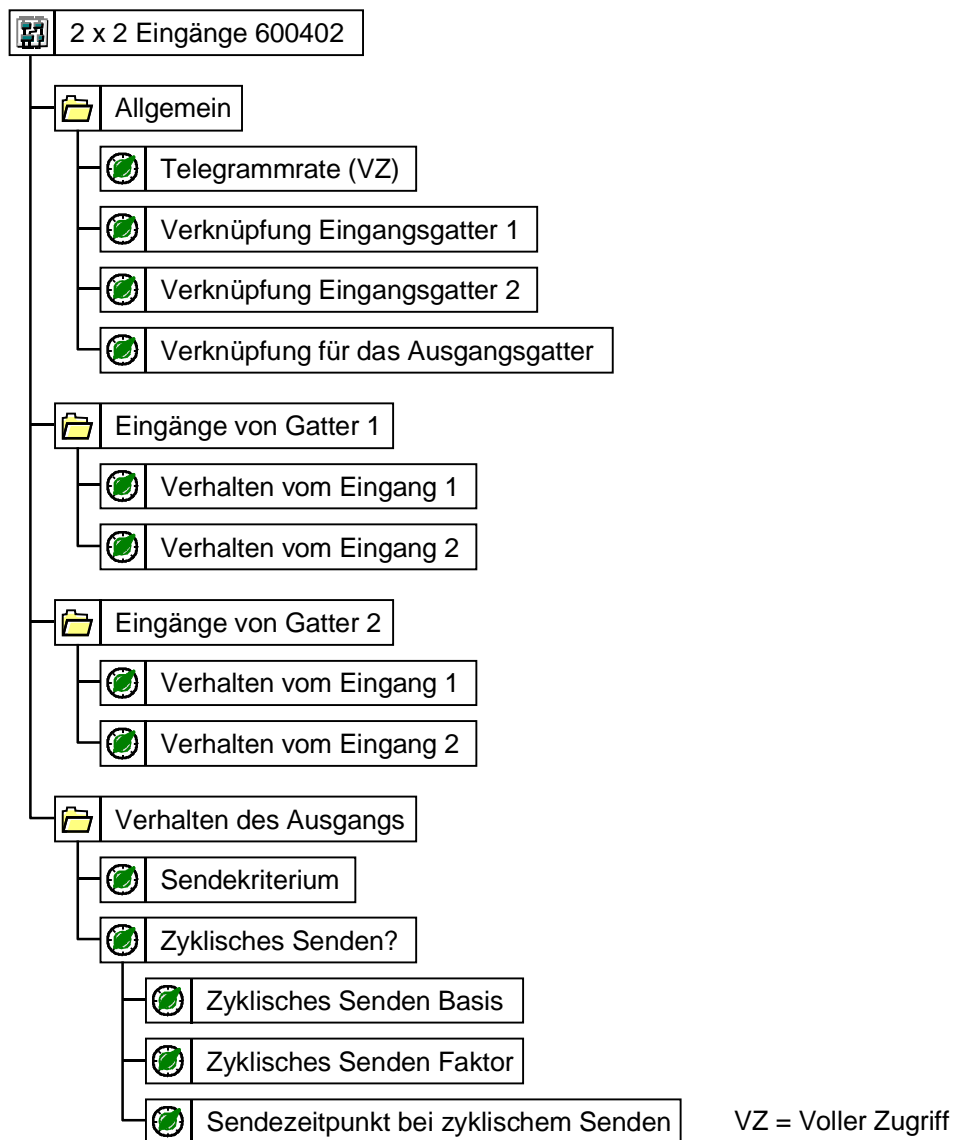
2 x 2 Eingänge 600402

Allgemein

Telegrammrate (VZ)

Verknüpfung Eingangsgatter 1

Verknüpfung Eingangsgatter 2

Verknüpfung für das Ausgangsgatter

Eingänge von Gatter 1

Verhalten vom Eingang 1

Verhalten vom Eingang 2

Eingänge von Gatter 2

Verhalten vom Eingang 1

Verhalten vom Eingang 2

Verhalten des Ausgangs

Sendekriterium

Zyklisches Senden?

Zyklisches Senden Basis

Zyklisches Senden Faktor

Sendezeitpunkt bei zyklischem Senden

VZ = Voller Zugriff